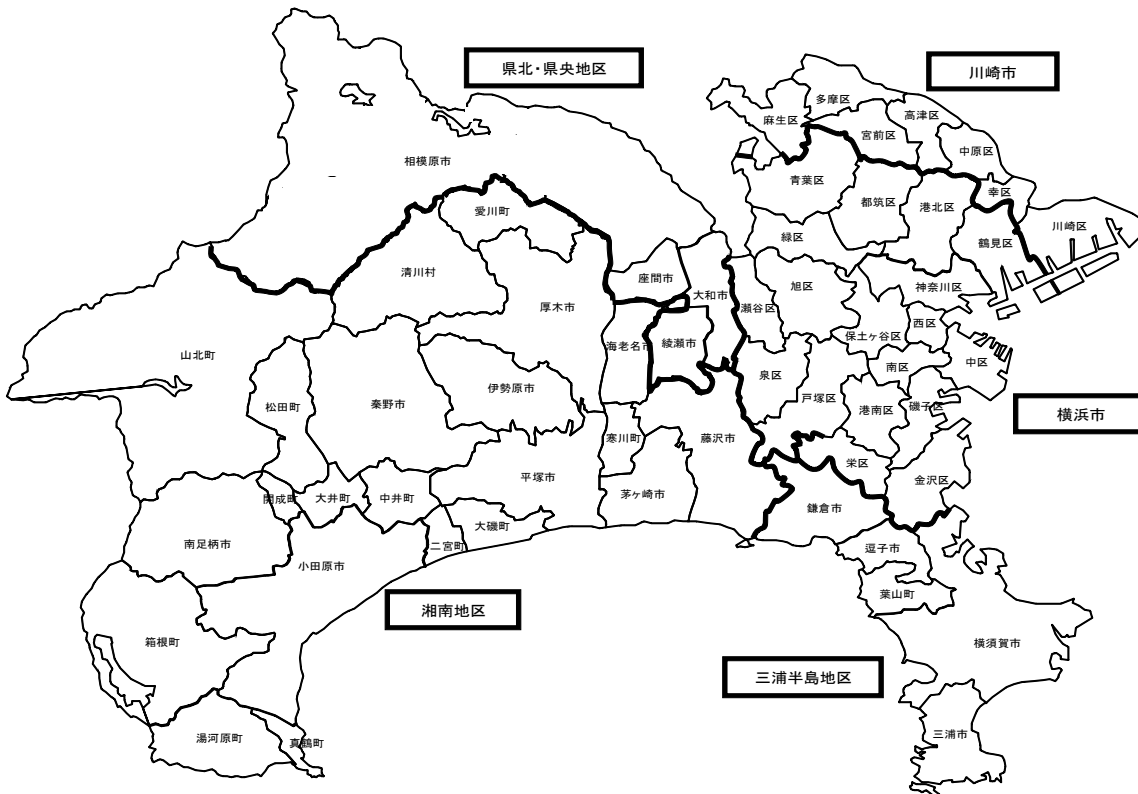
県北・県央地区

川崎市

多摩区
麻生区
高津区
宮前区
中原区
青葉区
都筑区
幸区
港北区
川崎区
鶴見区
緑区
相模原市
愛川町
清川村
座間市
大和市
厚木市
旭区
神奈川区
瀬谷区
綾瀬市
海老名市
保土ケ谷区
西区
山北町
泉区
中区
南区
伊勢原市
松田町
秦野市
戸塚区
港南区
磯子区
横浜市
寒川町
藤沢市
栄区
平塚市
金沢区
開成町
大井町
中井町
茅ヶ崎市
鎌倉市
大磯町
南足柄市
二宮町
逗子市
小田原市
葉山町
湘南地区
箱根町
横須賀市
三浦半島地区
湯河原町
真鶴町
三浦市